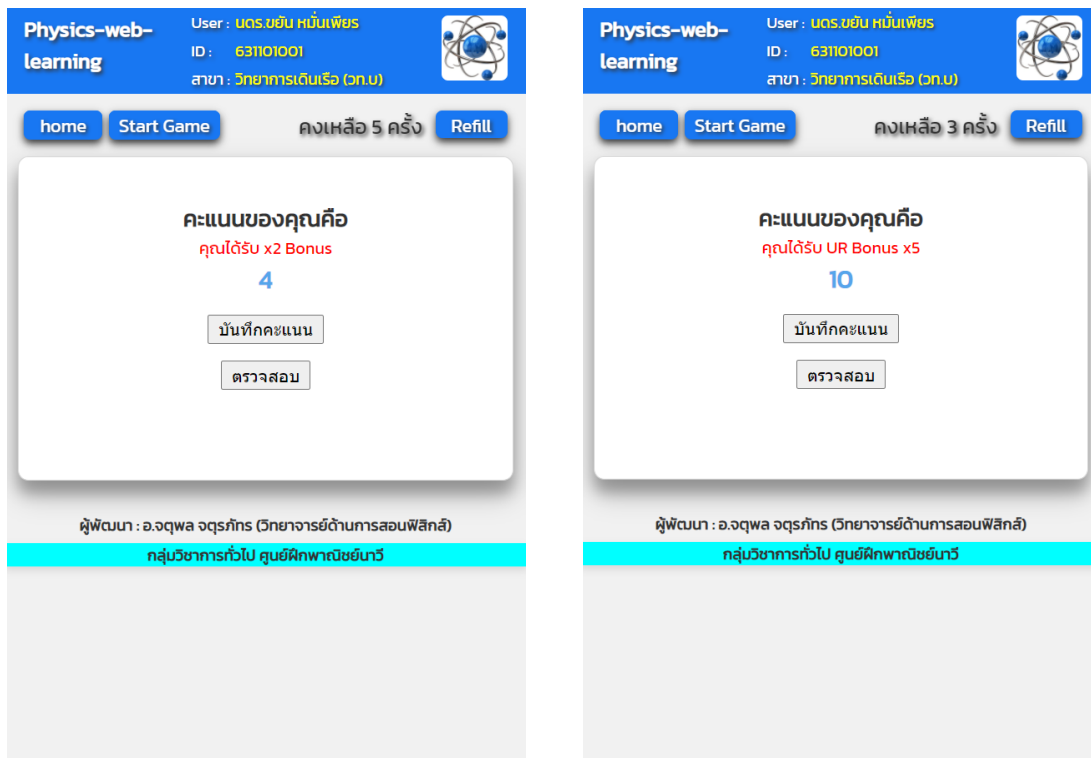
Physics-web-learning

User : นดร.ขยัน หมั่นเพียร
ID : 631101001
สาขา : วิทยาการเดินเรือ (วท.บ)

home Start Game คงเหลือ 5 ครั้ง Refill

คะแนนของคุณคือ
คุณได้รับ x2 Bonus
4

บันทึกคะแนน

ตรวจสอบ

ผู้พัฒนา : อ.จตุพล จตุรภัทร (วิทยาจารย์ด้านการสอนฟิสิกส์)

กลุ่มวิชาการทั่วไป ศูนย์ฝึกพาณิชย์นาวี

Physics-web-learning

User : นดร.ขยัน หมั่นเพียร
ID : 631101001
สาขา : วิทยาการเดินเรือ (วท.บ)

home Start Game คงเหลือ 3 ครั้ง Refill

คะแนนของคุณคือ
คุณได้รับ UR Bonus x5
10

บันทึกคะแนน

ตรวจสอบ

ผู้พัฒนา : อ.จตุพล จตุรภัทร (วิทยาจารย์ด้านการสอนฟิสิกส์)

กลุ่มวิชาการทั่วไป ศูนย์ฝึกพาณิชย์นาวี